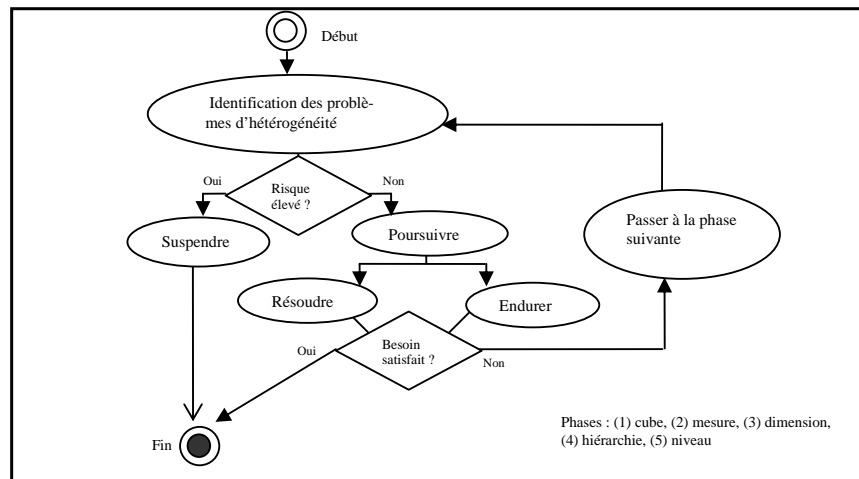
Début

Identification des problèmes d'hétérogénéité

Oui

Risque élevé ?

Non

Suspendre

Poursuivre

Passer à la phase suivante

Résoudre

Endurer

Oui

Besoin satisfait ?

Non

Fin

Phases : (1) cube, (2) mesure, (3) dimension, (4) hiérarchie, (5) niveau